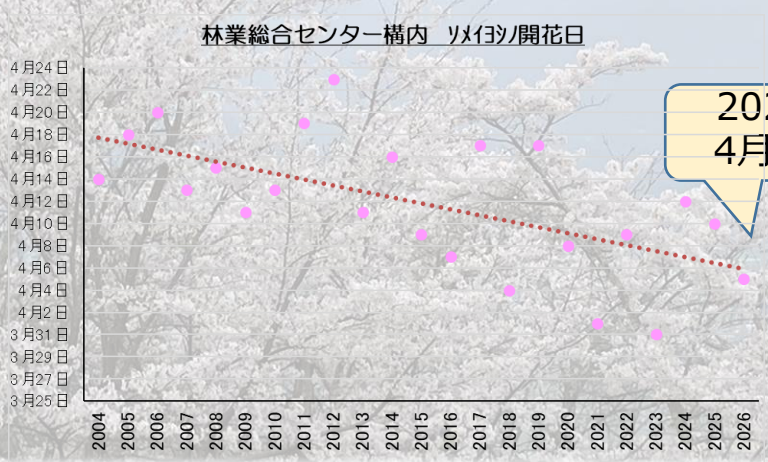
林業総合センター構内　ソメイヨシノ開花日

4月24日
4月22日
4月20日
4月18日
4月16日
4月14日
4月12日
4月10日
4月8日
4月6日
4月4日
4月2日
3月31日
3月29日
3月27日
3月25日

2004
2005
2006
2007
2008
2009
2010
2011
2012
2013
2014
2015
2016
2017
2018
2019
2020
2021
2022
2023
2024
2025
2026

20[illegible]
4月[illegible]